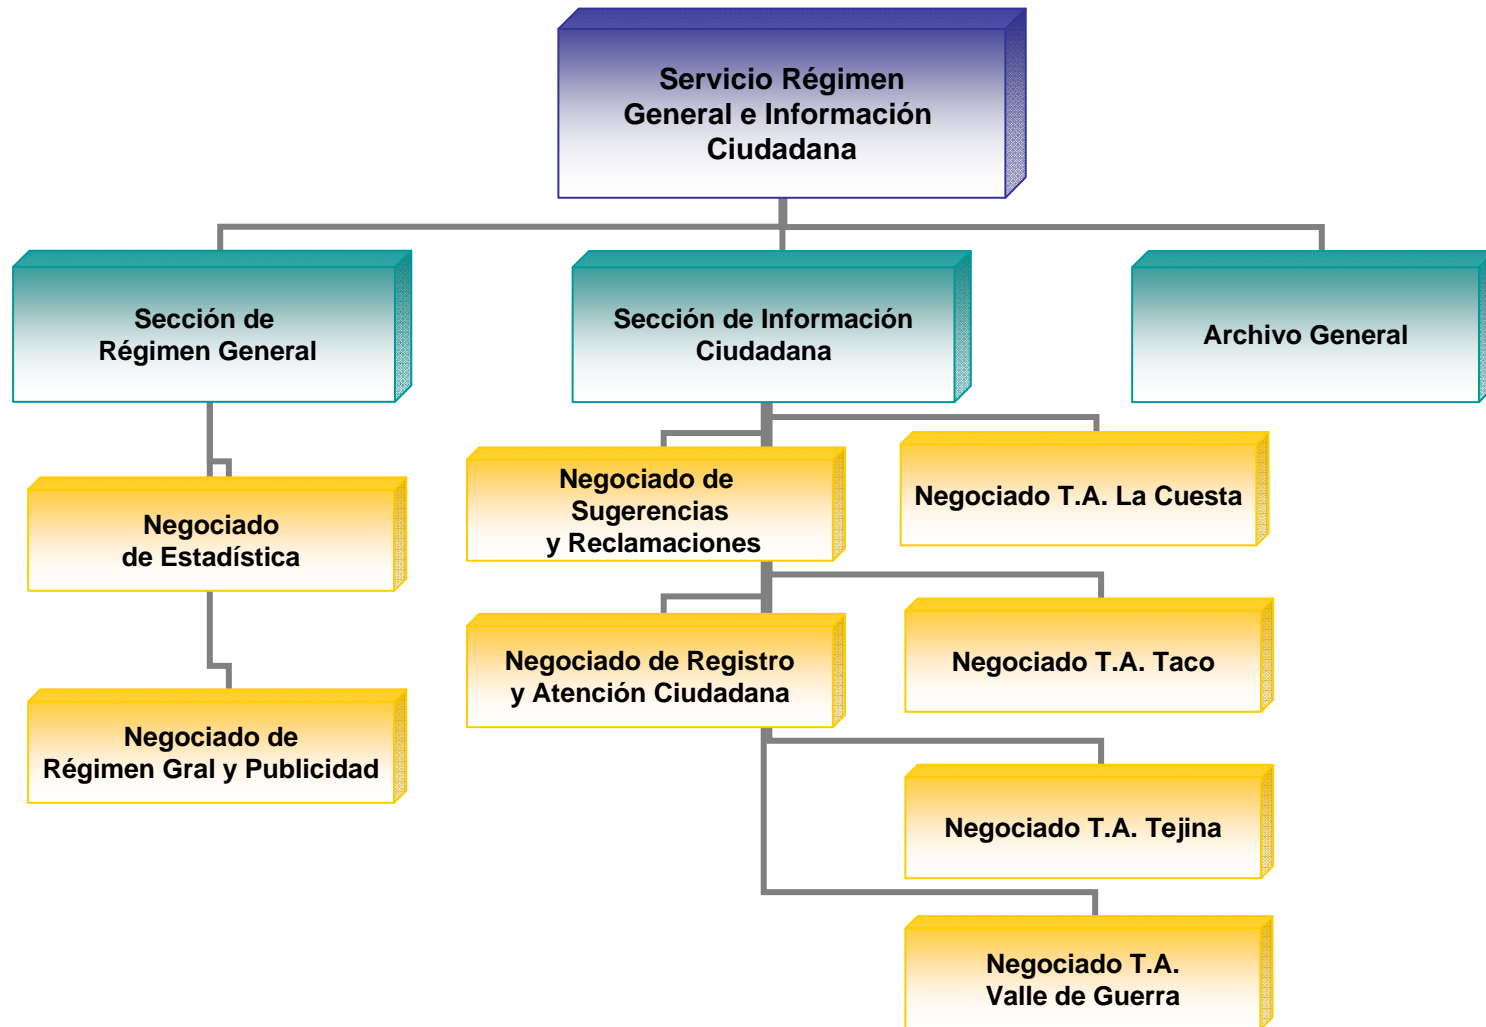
Servicio Régimen General e Información Ciudadana

Sección de Régimen General

Sección de Información Ciudadana

Archivo General

Negociado de Estadística

Negociado de Régimen Gral y Publicidad

Negociado de Sugerencias y Reclamaciones

Negociado T.A. La Cuesta

Negociado de Registro y Atención Ciudadana

Negociado T.A. Taco

Negociado T.A. Tejina

Negociado T.A. Valle de Guerra